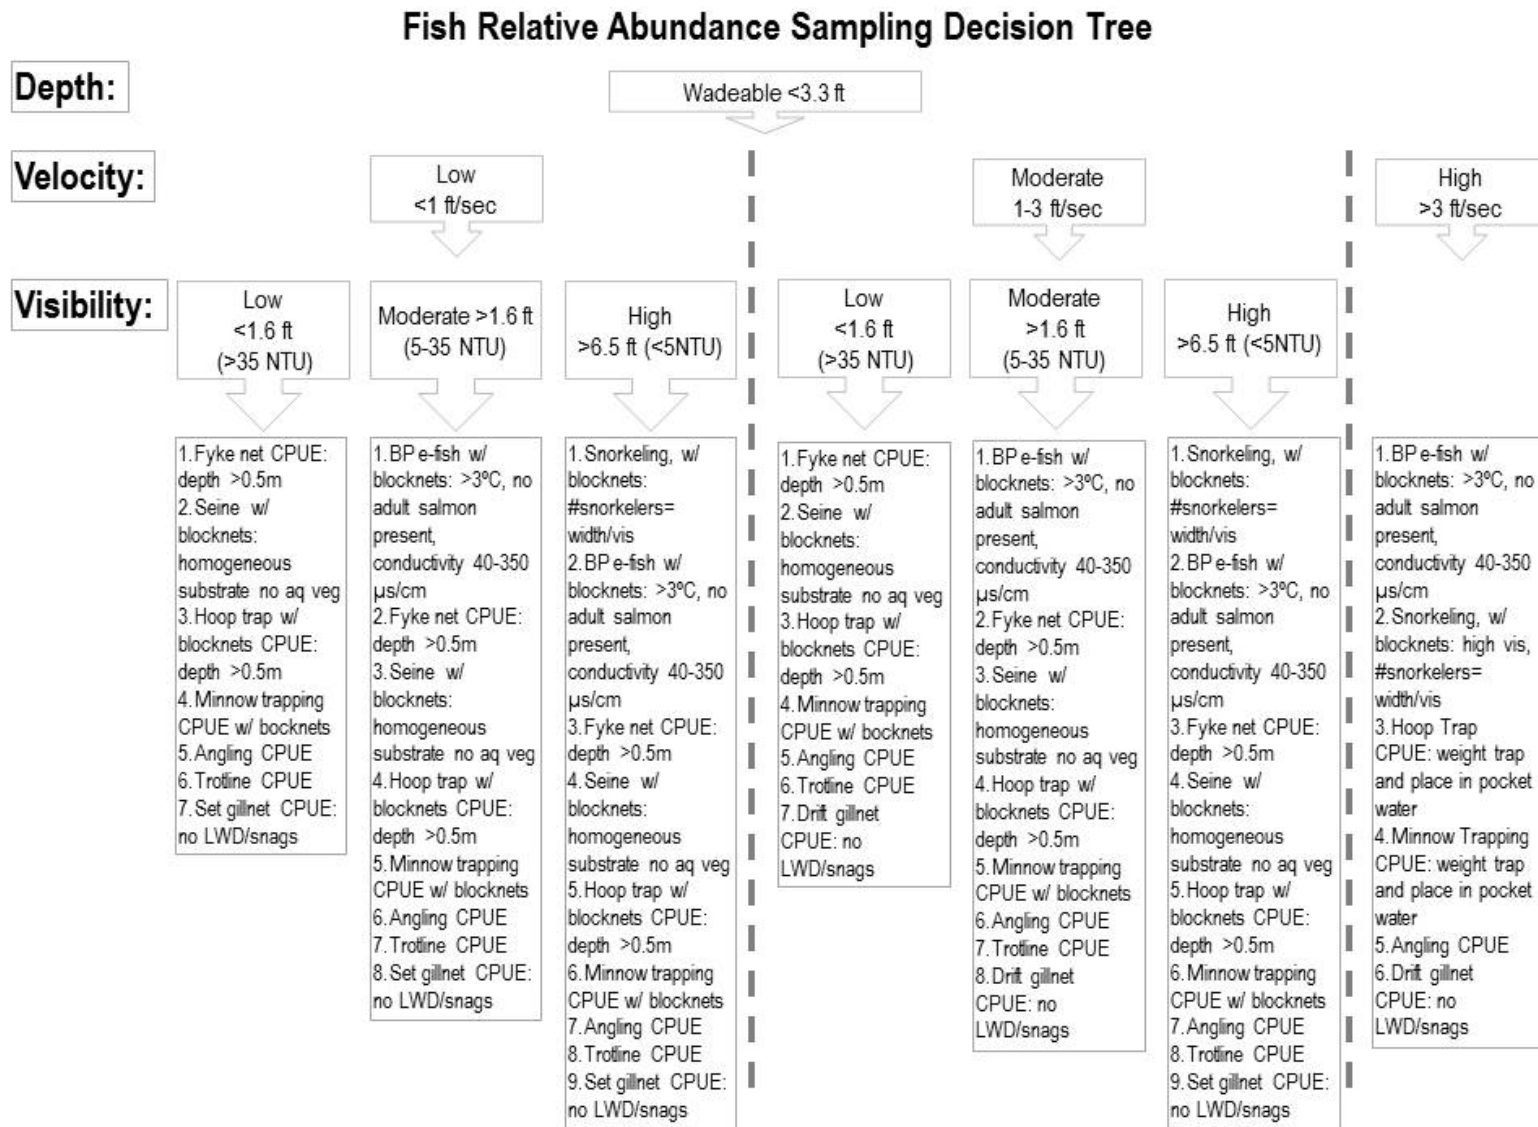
Fish Relative Abundance Sampling Decision Tree

Depth:

Wadeable <3.3 ft

Velocity:

Low <1 ft/sec

Moderate 1-3 ft/sec

High >3 ft/sec

Visibility:

Low <1.6 ft (>35 NTU)

Moderate >1.6 ft (5-35 NTU)

High >6.5 ft (<5NTU)

Low <1.6 ft (>35 NTU)

Moderate >1.6 ft (5-35 NTU)

High >6.5 ft (<5NTU)

1. Fyke net CPUE: depth >0.5m
2. Seine w/ blocknets: homogeneous substrate no aq veg
3. Hoop trap w/ blocknets CPUE: depth >0.5m
4. Minnow trapping CPUE w/ bocknets
5. Angling CPUE
6. Trotline CPUE
7. Set gillnet CPUE: no LWD/snags

1. BP e-fish w/ blocknets: >3ºC, no adult salmon present, conductivity 40-350 µs/cm
2. Fyke net CPUE: depth >0.5m
3. Seine w/ blocknets: homogeneous substrate no aq veg
4. Hoop trap w/ blocknets CPUE: depth >0.5m
5. Minnow trapping CPUE w/ blocknets
6. Angling CPUE
7. Trotline CPUE
8. Set gillnet CPUE: no LWD/snags

1. Snorkeling, w/ blocknets: #snorkelers= width/vis
2. BP e-fish w/ blocknets: >3ºC, no adult salmon present, conductivity 40-350 µs/cm
3. Fyke net CPUE: depth >0.5m
4. Seine w/ blocknets: homogeneous substrate no aq veg
5. Hoop trap w/ blocknets CPUE: depth >0.5m
6. Minnow trapping CPUE w/ blocknets
7. Angling CPUE
8. Trotline CPUE
9. Set gillnet CPUE: no LWD/snags

1. Fyke net CPUE: depth >0.5m
2. Seine w/ blocknets: homogeneous substrate no aq veg
3. Hoop trap w/ blocknets CPUE: depth >0.5m
4. Minnow trapping CPUE w/ bocknets
5. Angling CPUE
6. Trotline CPUE
7. Drift gillnet CPUE: no LWD/snags

1. BP e-fish w/ blocknets: >3ºC, no adult salmon present, conductivity 40-350 µs/cm
2. Fyke net CPUE: depth >0.5m
3. Seine w/ blocknets: homogeneous substrate no aq veg
4. Hoop trap w/ blocknets CPUE: depth >0.5m
5. Minnow trapping CPUE w/ blocknets
6. Angling CPUE
7. Trotline CPUE
8. Drift gillnet CPUE: no LWD/snags

1. Snorkeling, w/ blocknets: #snorkelers= width/vis
2. BP e-fish w/ blocknets: >3ºC, no adult salmon present, conductivity 40-350 µs/cm
3. Fyke net CPUE: depth >0.5m
4. Seine w/ blocknets: homogeneous substrate no aq veg
5. Hoop trap w/ blocknets CPUE: depth >0.5m
6. Minnow trapping CPUE w/ blocknets
7. Angling CPUE
8. Trotline CPUE
9. Set gillnet CPUE: no LWD/snags

1. BP e-fish w/ blocknets: >3ºC, no adult salmon present, conductivity 40-350 µs/cm
2. Snorkeling, w/ blocknets: high vis, #snorkelers= width/vis
3. Hoop Trap CPUE: weight trap and place in pocket water
4. Minnow Trapping CPUE: weight trap and place in pocket water
5. Angling CPUE
6. Drift gillnet CPUE: no LWD/snags